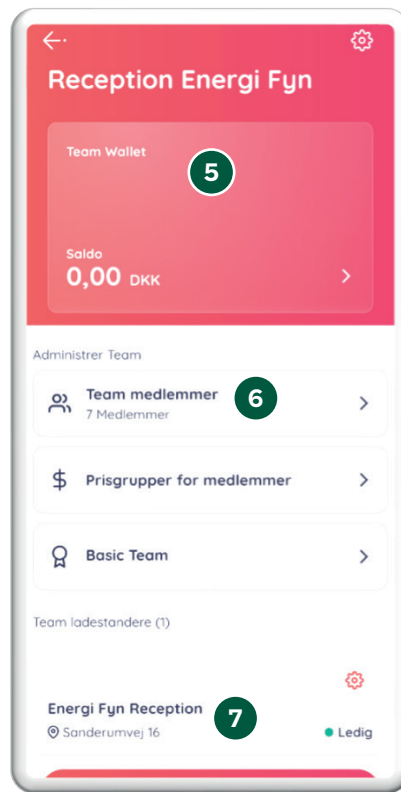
Reception Energi Fyn

Team Wallet

5

Saldo
0,00 DKK

Administrer Team

Team medlemmer
7 Medlemmer

6

Prisgrupper for medlemmer

Basic Team

Team ladestandere (1)

Energi Fyn Reception
Sanderumvej 16

7

Ledig